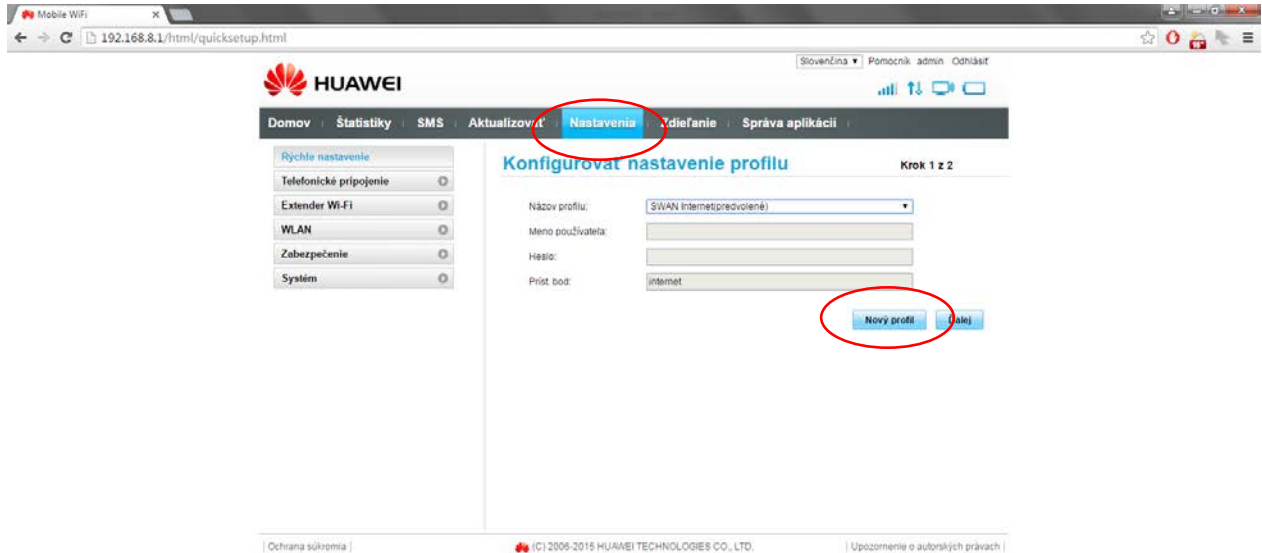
Mobile WiFi
192.168.8.1/html/quicksetup.html

Slovenčina ▾ Pomocník admin Odhlásiť

HUAWEI

Domov | Štatistiky | SMS | Aktualizovať | Nastavenia | Zdieľanie | Správa aplikácií

Rýchle nastavenie
Telefonické pripojenie
Extender Wi-Fi
WLAN
Zabezpečenie
Systém

Konfigurovať nastavenie profilu
Krok 1 z 2

Názov profilu: SWAN Internet(predvolené)
Meno používateľa:
Heslo:
Príst. bod: internet

Nový profil
Ďalej

Ochrana súkromia | (C) 2006-2015 HUAWEI TECHNOLOGIES CO., LTD. | Upozornenie o autorských právach